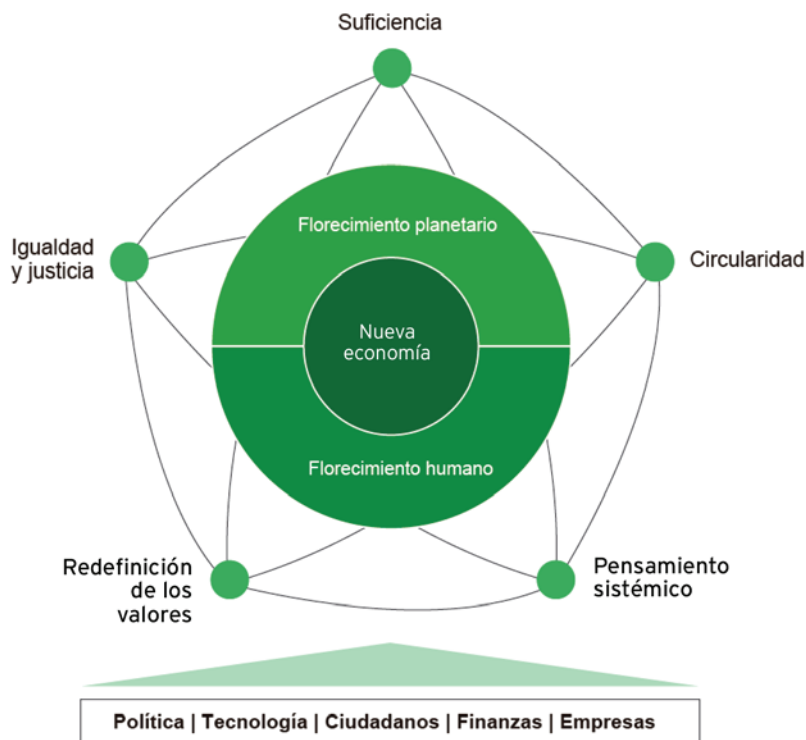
Suficiencia

Igualdad y justicia

Circularidad

Florecimiento planetario

Nueva economía

Florecimiento humano

Redefinición de los valores

Pensamiento sistémico

Política | Tecnología | Ciudadanos | Finanzas | Empresas